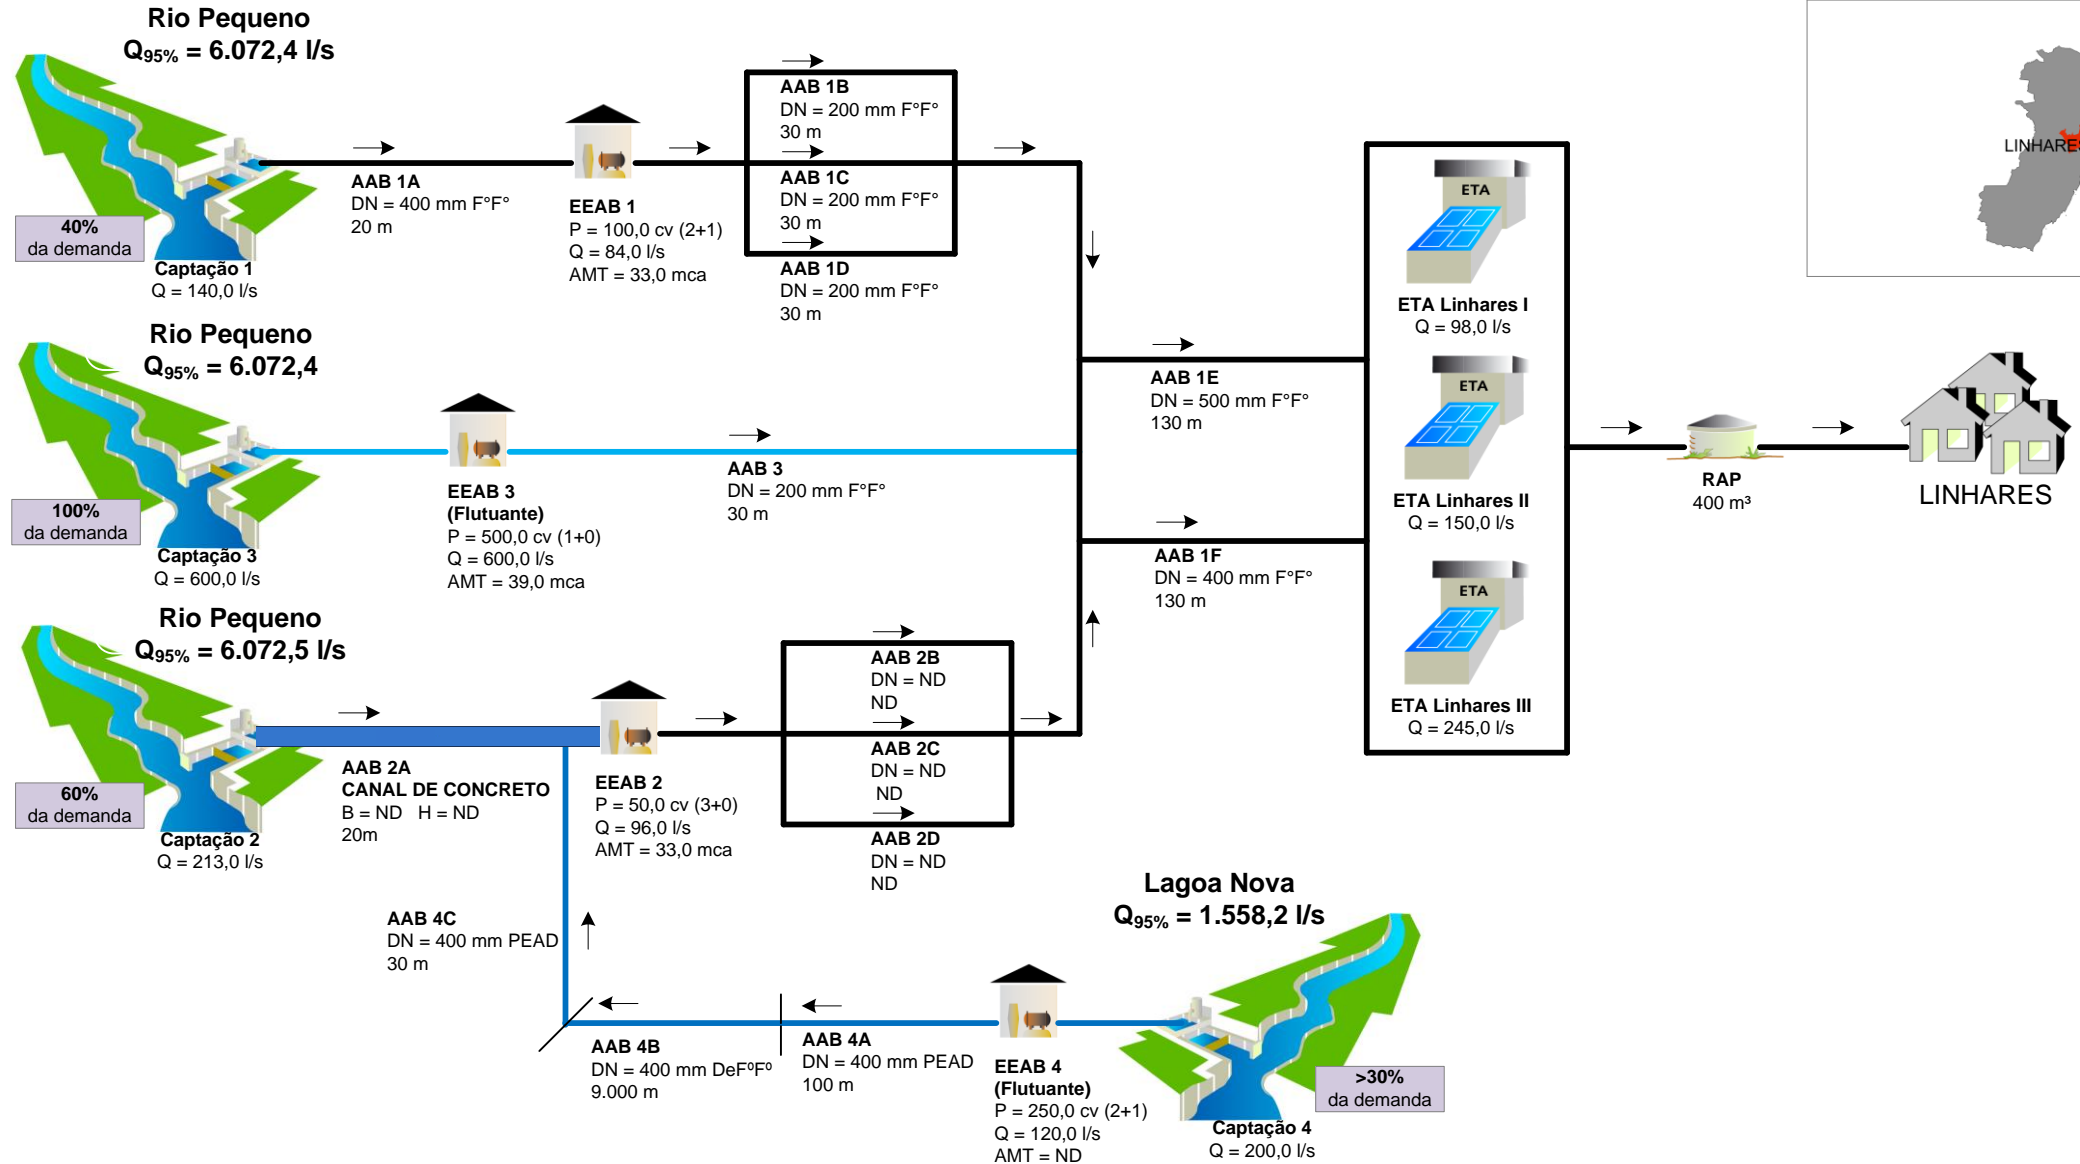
Rio Pequeno
$Q_{95\%}$ = 6.072,4 l/s

40%
da demanda

Captação 1
Q = 140,0 l/s

AAB 1A
DN = 400 mm F°F°
20 m

EEAB 1
P = 100,0 cv (2+1)
Q = 84,0 l/s
AMT = 33,0 mca

AAB 1B
DN = 200 mm F°F°
30 m

AAB 1C
DN = 200 mm F°F°
30 m

AAB 1D
DN = 200 mm F°F°
30 m

LINHARES

Rio Pequeno
$Q_{95\%}$ = 6.072,4

100%
da demanda

Captação 3
Q = 600,0 l/s

EEAB 3
(Flutuante)
P = 500,0 cv (1+0)
Q = 600,0 l/s
AMT = 39,0 mca

AAB 3
DN = 200 mm F°F°
30 m

AAB 1E
DN = 500 mm F°F°
130 m

AAB 1F
DN = 400 mm F°F°
130 m

ETA
ETA Linhares I
Q = 98,0 l/s

ETA
ETA Linhares II
Q = 150,0 l/s

ETA
ETA Linhares III
Q = 245,0 l/s

RAP
400 m³

LINHARES

Rio Pequeno
$Q_{95\%}$ = 6.072,5 l/s

60%
da demanda

Captação 2
Q = 213,0 l/s

AAB 2A
CANAL DE CONCRETO
B = ND H = ND
20m

EEAB 2
P = 50,0 cv (3+0)
Q = 96,0 l/s
AMT = 33,0 mca

AAB 2B
DN = ND
ND

AAB 2C
DN = ND
ND

AAB 2D
DN = ND
ND

AAB 4C
DN = 400 mm PEAD
30 m

Lagoa Nova
$Q_{95\%}$ = 1.558,2 l/s

AAB 4B
DN = 400 mm DeF°F°
9.000 m

AAB 4A
DN = 400 mm PEAD
100 m

EEAB 4
(Flutuante)
P = 250,0 cv (2+1)
Q = 120,0 l/s
AMT = ND

>30%
da demanda

Captação 4
Q = 200,0 l/s